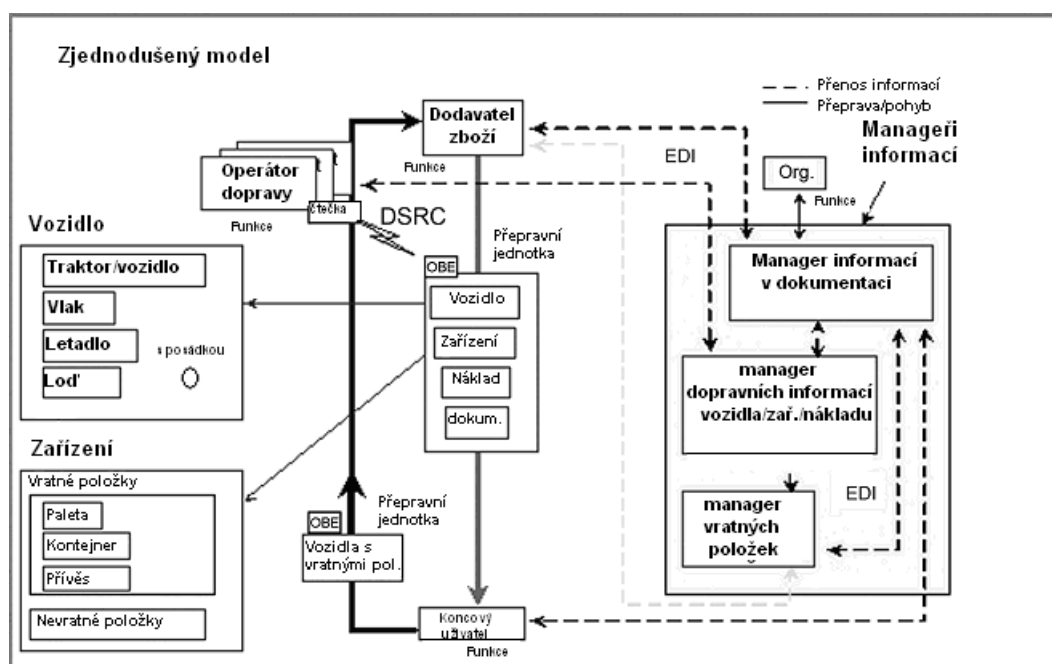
Zjednodušený model

Přenos informací
Přeprava/pohyb

Manageři informací

Dodavatel zboží
Funkce

EDI

Org.
Funkce

Operátor dopravy
Funkce

čtečka

DSRC

Přepravní jednotka

OBE

Vozidlo
Traktor/vozidlo
Vlak
Letadlo
s posádkou
Loď

Vozidlo
Zařízení
Náklad
dokum.

Manager informací v dokumentaci

manager dopravních informací vozidla/zař./nákladu

EDI

manager vratných položek

Zařízení
Vratné položky
Paleta
Kontejner
Přívěs
Nevratné položky

Přepravní jednotka

OBE
Vozidla s vratnými pol.

Koncový uživatel
Funkce